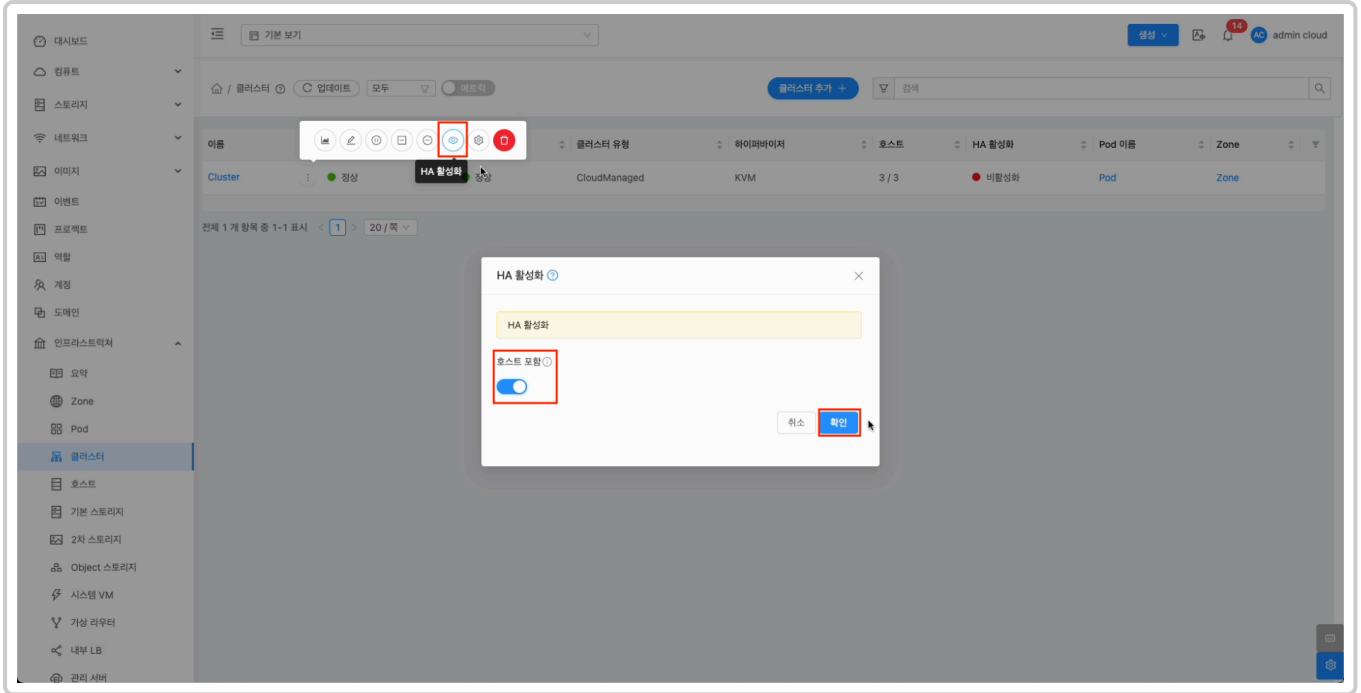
대시보드
컴퓨트
스토리지
네트워크
이미지
이벤트
프로젝트
역할
계정
도메인
인프라스트럭처
요약
Zone
Pod
클러스터
호스트
기본 스토리지
2차 스토리지
Object 스토리지
시스템 VM
가상 라우터
내부 LB
관리 서버

기본 보기

생성
14
AC admin cloud

/ 클러스터
업데이트
모두
메트릭
클러스터 추가 +
검색

HA 활성화

| 이름 | | 클러스터 유형 | 하이퍼바이저 | 호스트 | HA 활성화 | Pod 이름 | Zone |
|---|---|---|---|---|---|---|---|
| Cluster | 정상 | CloudManaged | KVM | 3 / 3 | 비활성화 | Pod | Zone |

전체 1 개 항목 중 1-1 표시 1 20 / 쪽

HA 활성화

HA 활성화

호스트 포함

취소
확인